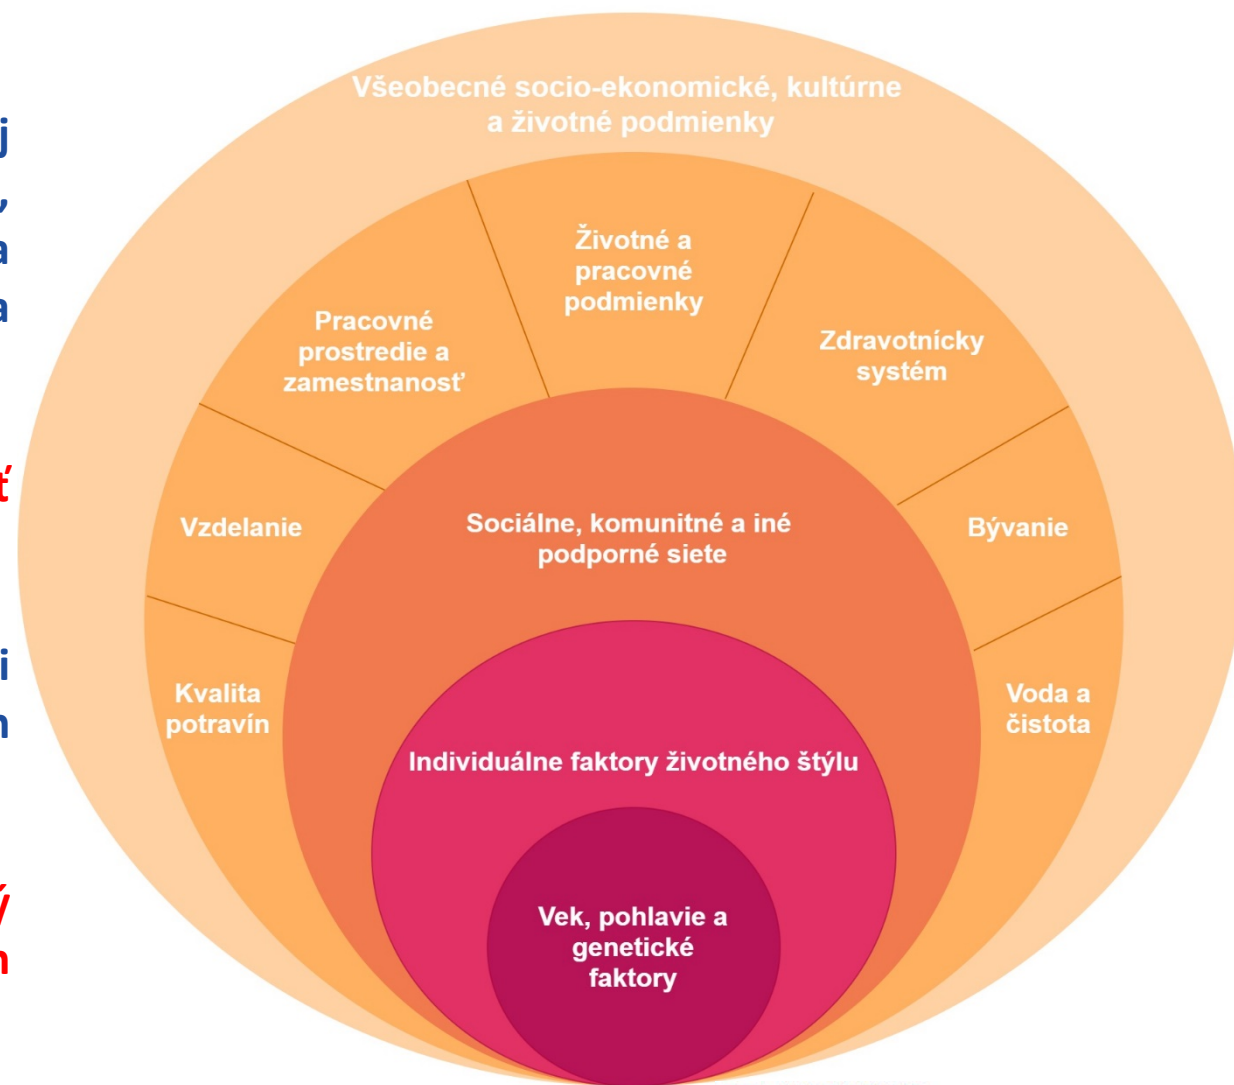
j
,
a
a

ť

i
n

ý
n

Všeobecné socio-ekonomické, kultúrne a životné podmienky

Pracovné prostredie a zamestnanosť

Životné a pracovné podmienky

Zdravotnícky systém

Vzdelanie

Sociálne, komunitné a iné podporné siete

Bývanie

Kvalita potravín

Voda a čistota

Individuálne faktory životného štýlu

Vek, pohlavie a genetické faktory